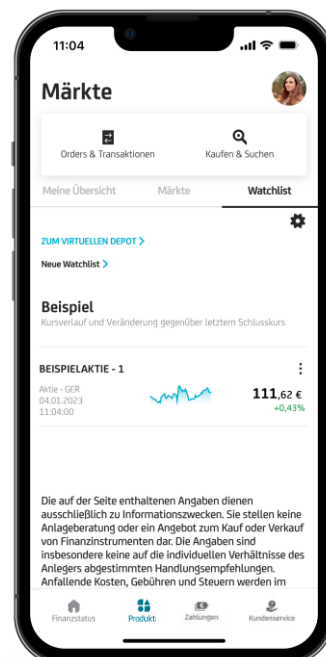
11:04

Märkte

Orders & Transaktionen

Kaufen & Suchen

Meine Übersicht

Märkte

Watchlist

ZUM VIRTUELLEN DEPOT >

Neue Watchlist >

Beispiel

Kursverlauf und Veränderung gegenüber letztem Schlusskurs

BEISPIELAKTIE - 1

Aktie - GER
04.01.2023
11:04:00

111,62 €
+0,43%

Die auf der Seite enthaltenen Angaben dienen ausschließlich zu Informationszwecken. Sie stellen keine Anlageberatung oder ein Angebot zum Kauf oder Verkauf von Finanzinstrumenten dar. Die Angaben sind insbesondere keine auf die individuellen Verhältnisse des Anlegers abgestimmten Handlungsempfehlungen. Anfallende Kosten, Gebühren und Steuern werden im

Finanzstatus

Produkte

Zahlungen

Kundenservice